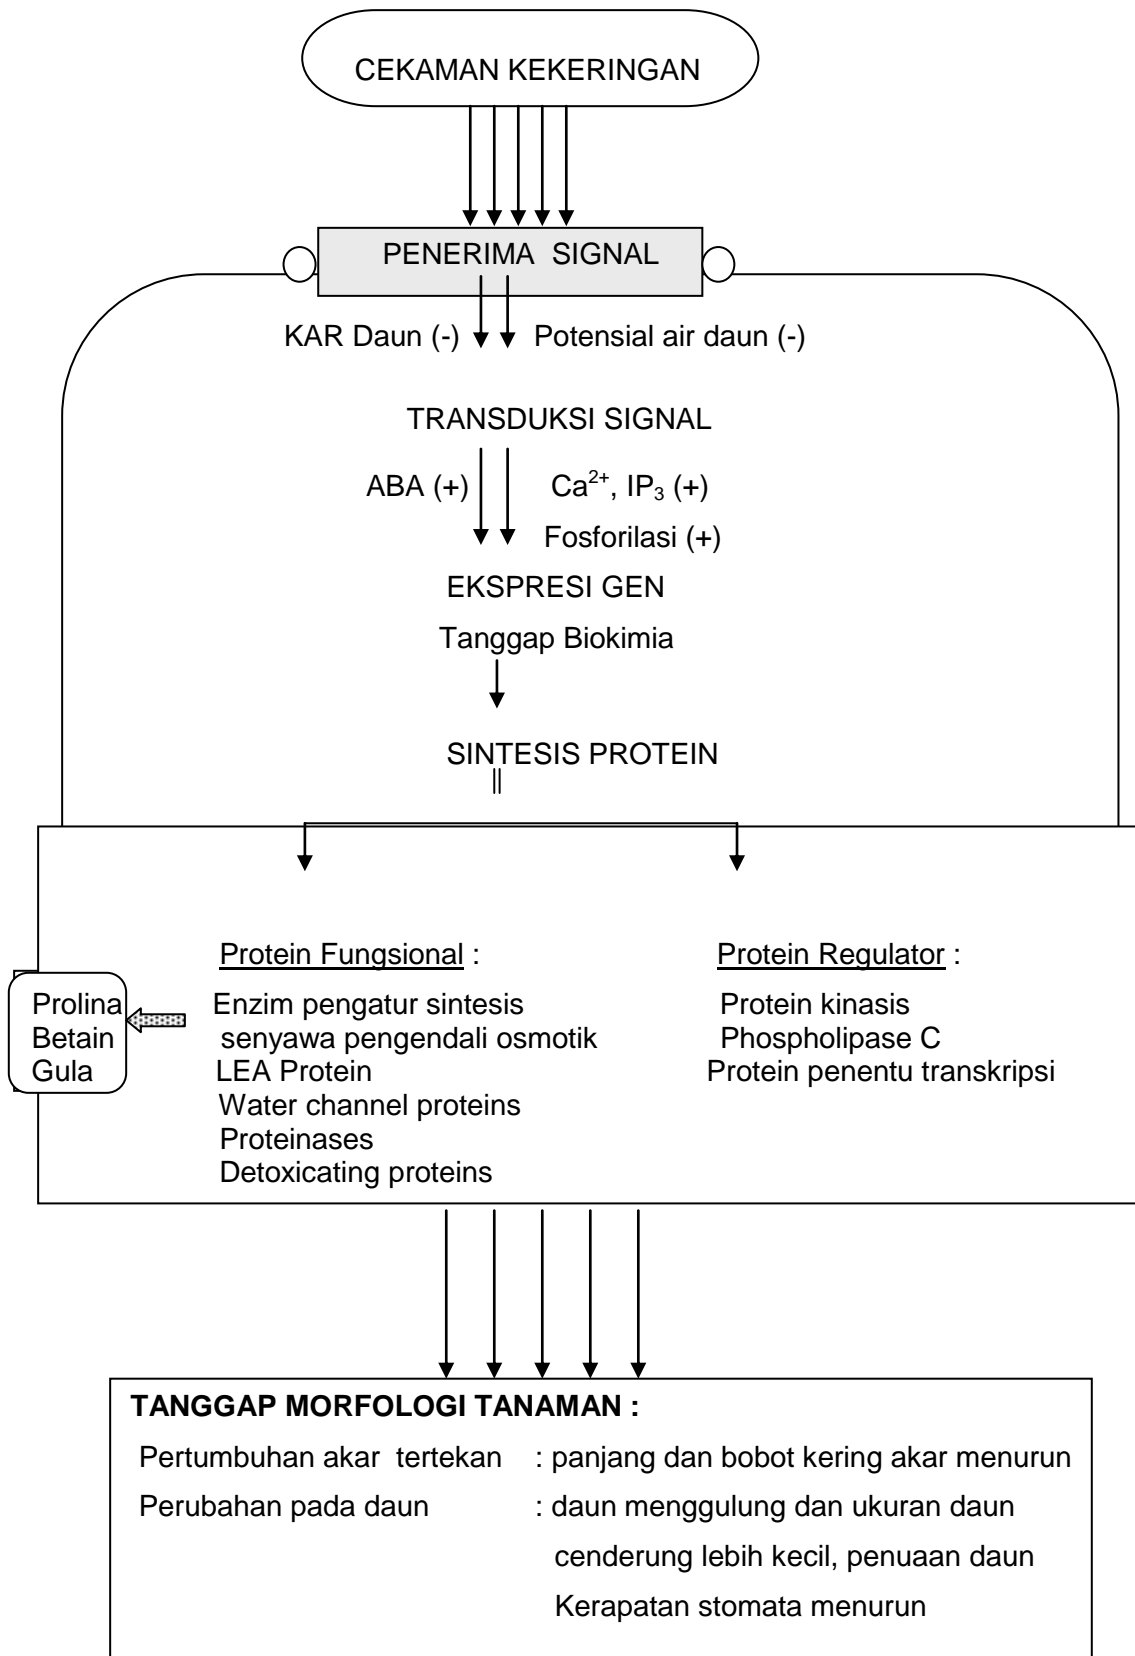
CEKAMAN KEKERINGAN

PENERIMA SIGNAL

KAR Daun (-) Potensial air daun (-)

TRANSDUKSI SIGNAL

ABA (+) $Ca^{2+}$, $IP_3$ (+)

Fosforilasi (+)

EKSPRESI GEN

Tanggap Biokimia

SINTESIS PROTEIN

Protein Fungsional :

Prolina
Betain
Gula

Enzim pengatur sintesis senyawa pengendali osmotik
LEA Protein
Water channel proteins
Proteinases
Detoxicating proteins

Protein Regulator :

Protein kinasis
Phospholipase C
Protein penentu transkripsi

TANGGAP MORFOLOGI TANAMAN :

Pertumbuhan akar tertekan : panjang dan bobot kering akar menurun

Perubahan pada daun : daun menggulung dan ukuran daun cenderung lebih kecil, penuaan daun Kerapatan stomata menurun